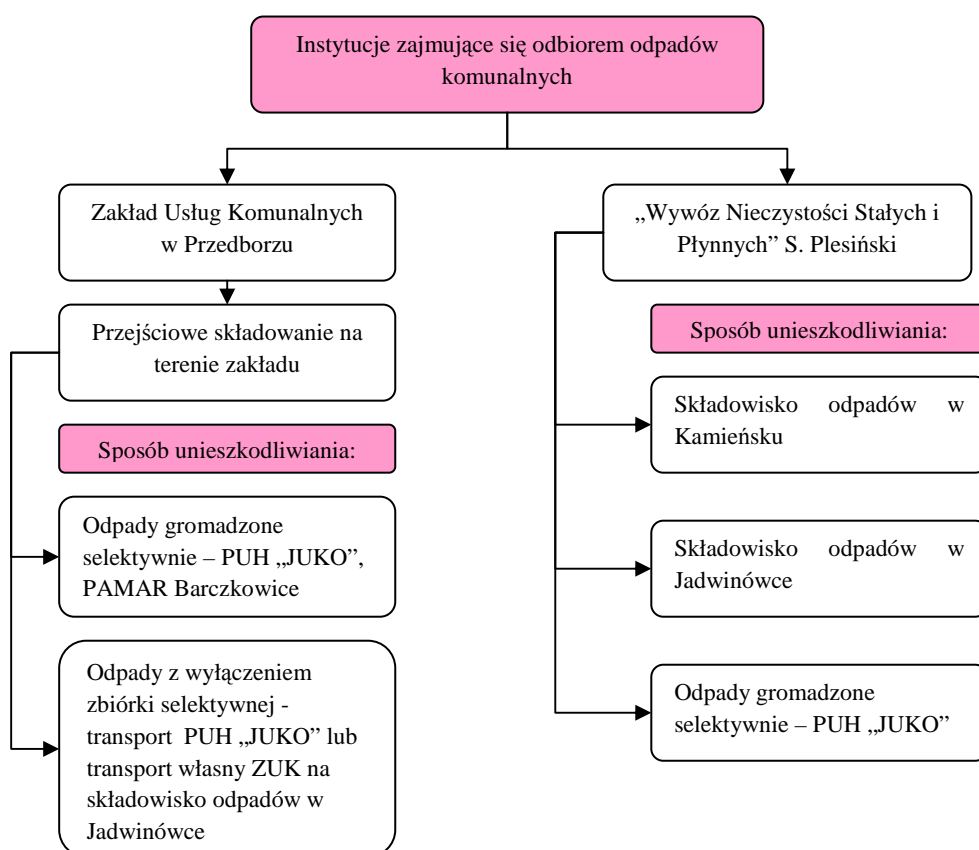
Instytucje zajmujące się odbiorem odpadów komunalnych

Zakład Usług Komunalnych w Przedborzu

Przejściowe składowanie na terenie zakładu

Sposób unieszkodliwiania:

Odpady gromadzone selektywnie – PUH „JUKO", PAMAR Barczkowice

Odpady z wyłączeniem zbiórki selektywnej - transport PUH „JUKO" lub transport własny ZUK na składowisko odpadów w Jadwinówce

„Wywóz Nieczystości Stałych i Płynnych" S. Plesiński

Sposób unieszkodliwiania:

Składowisko odpadów w Kamieńsku

Składowisko odpadów w Jadwinówce

Odpady gromadzone selektywnie – PUH „JUKO"